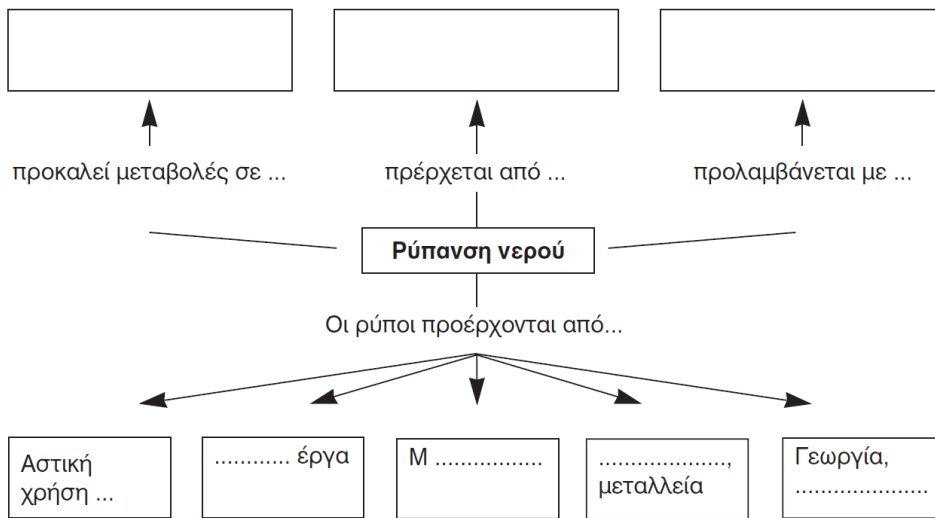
προκαλεί μεταβολές σε ...

πρέρχεται από ...

προλαμβάνεται με ...

Ρύπανση νερού

Οι ρύποι προέρχονται από...

Αστική χρήση ...

........... έργα

Μ ................

..................., μεταλλεία

Γεωργία, ....................